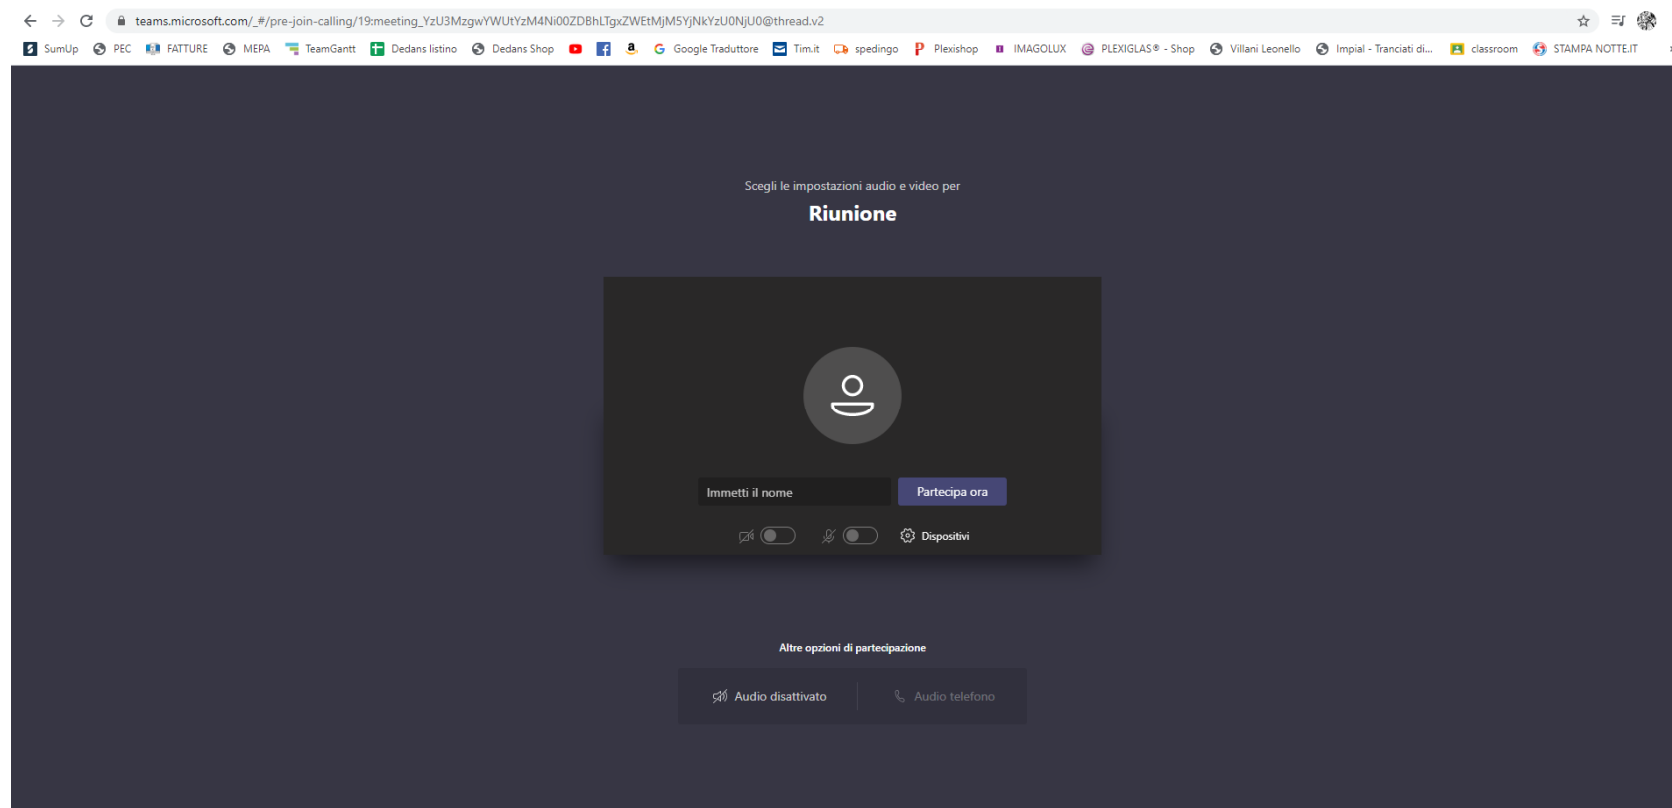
teams.microsoft.com/_#/pre-join-calling/19:meeting_YzU3MzgwYWUtYzM4Ni00ZDBhLTgxZWEtMjM5YjNkYzU0NjU0@thread.v2

SumUp PEC FATTURE MEPA TeamGantt Dedans listino Dedans Shop Google Traduttore Tim.it spedingo Plexishop IMAGOLUX PLEXIGLAS® - Shop Villani Leonello Impial - Tranciati di... classroom STAMPA NOTTE.IT

Scegli le impostazioni audio e video per

Riunione

Immetti il nome

Partecipa ora

Dispositivi

Altre opzioni di partecipazione

Audio disattivato

Audio telefono